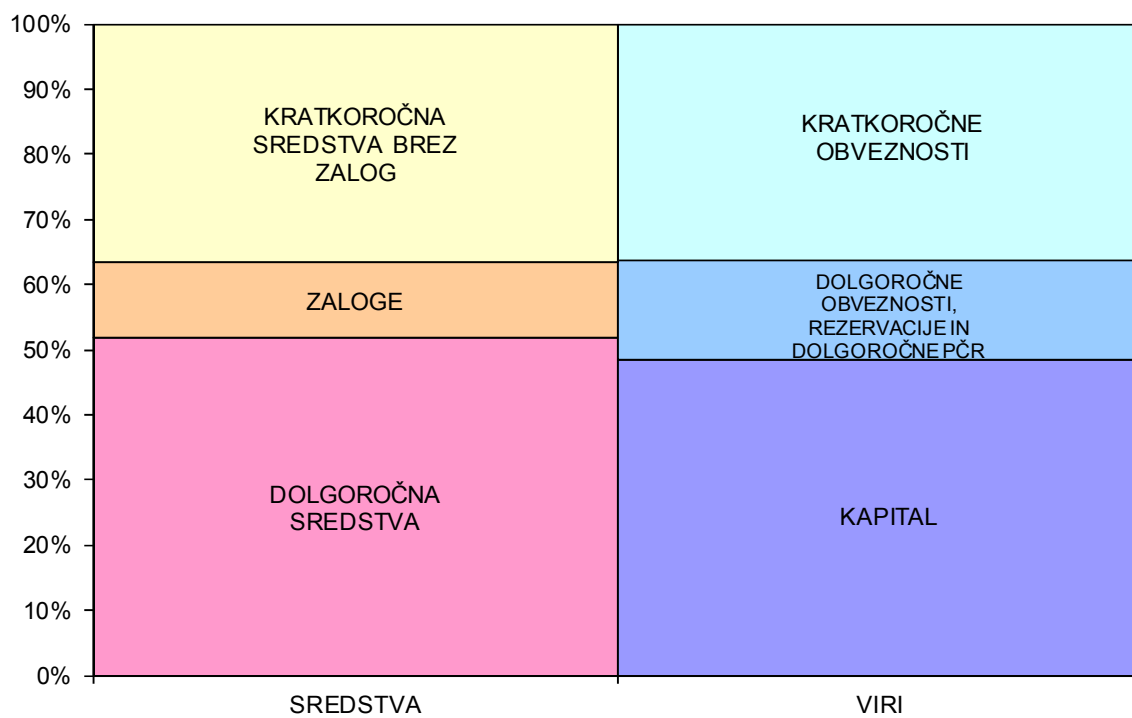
100%
90%
80%
70%
60%
50%
40%
30%
20%
10%
0%

KRATKOROČNA SREDSTVA BREZ ZALOG

ZALOGE

DOLGOROČNA SREDSTVA

KRATKOROČNE OBVEZNOSTI

DOLGOROČNE OBVEZNOSTI, REZERVACIJE IN DOLGOROČNE PČR

KAPITAL

SREDSTVA

VIRI